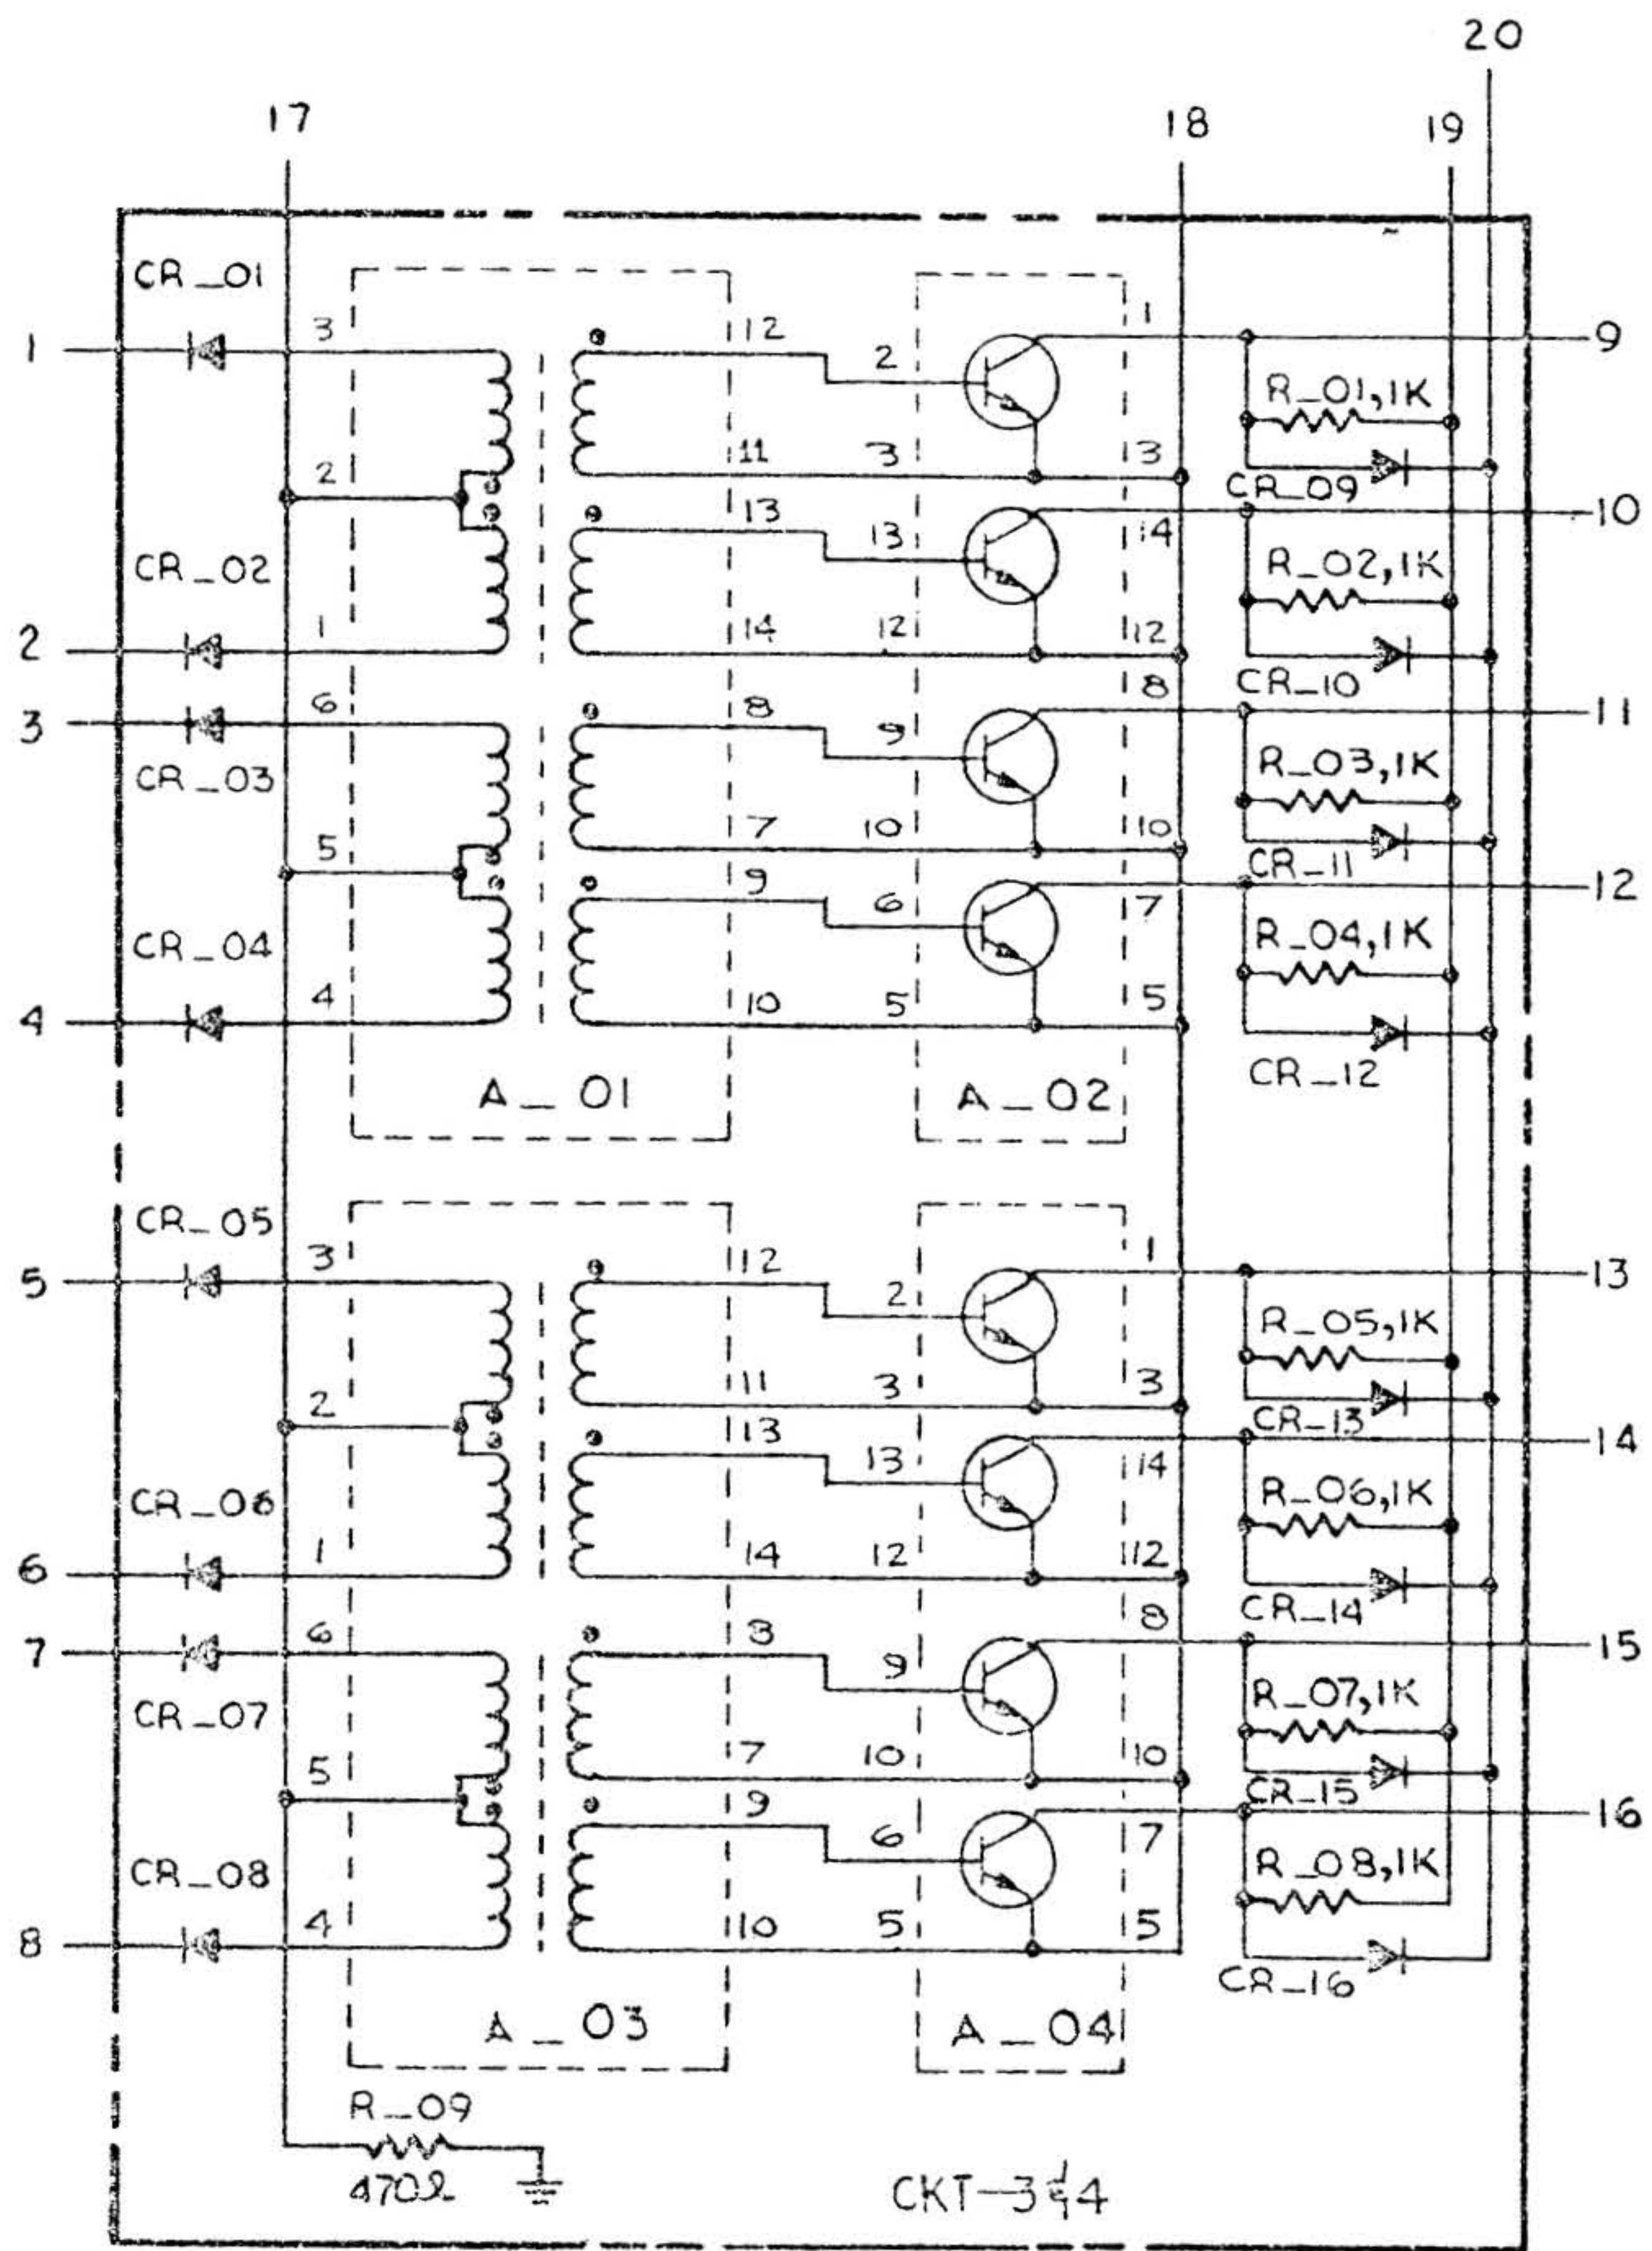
20
17
18
19
CR_01
1
3
12
1
9
2
R_01,1K
2
11
3
13
CR_09
13
13
14
10
CR_02
R_02,1K
2
1
14
12
12
CR_10
8
3
6
8
9
11
CR_03
R_03,1K
7
10
10
5
CR_11
9
6
7
12
CR_04
R_04,1K
4
4
10
5
5
CR_12
A_01
A_02
CR_05
3
12
1
5
2
13
R_05,1K
11
3
3
2
CR_13
13
13
14
14
CR_06
R_06,1K
6
1
14
12
12
CR_14
8
7
6
8
9
15
CR_07
R_07,1K
7
10
10
5
CR_15
9
6
7
16
CR_08
R_08,1K
8
4
10
5
5
CR_16
A_03
A_04
R_09
470Ω
CKT-3 1/4